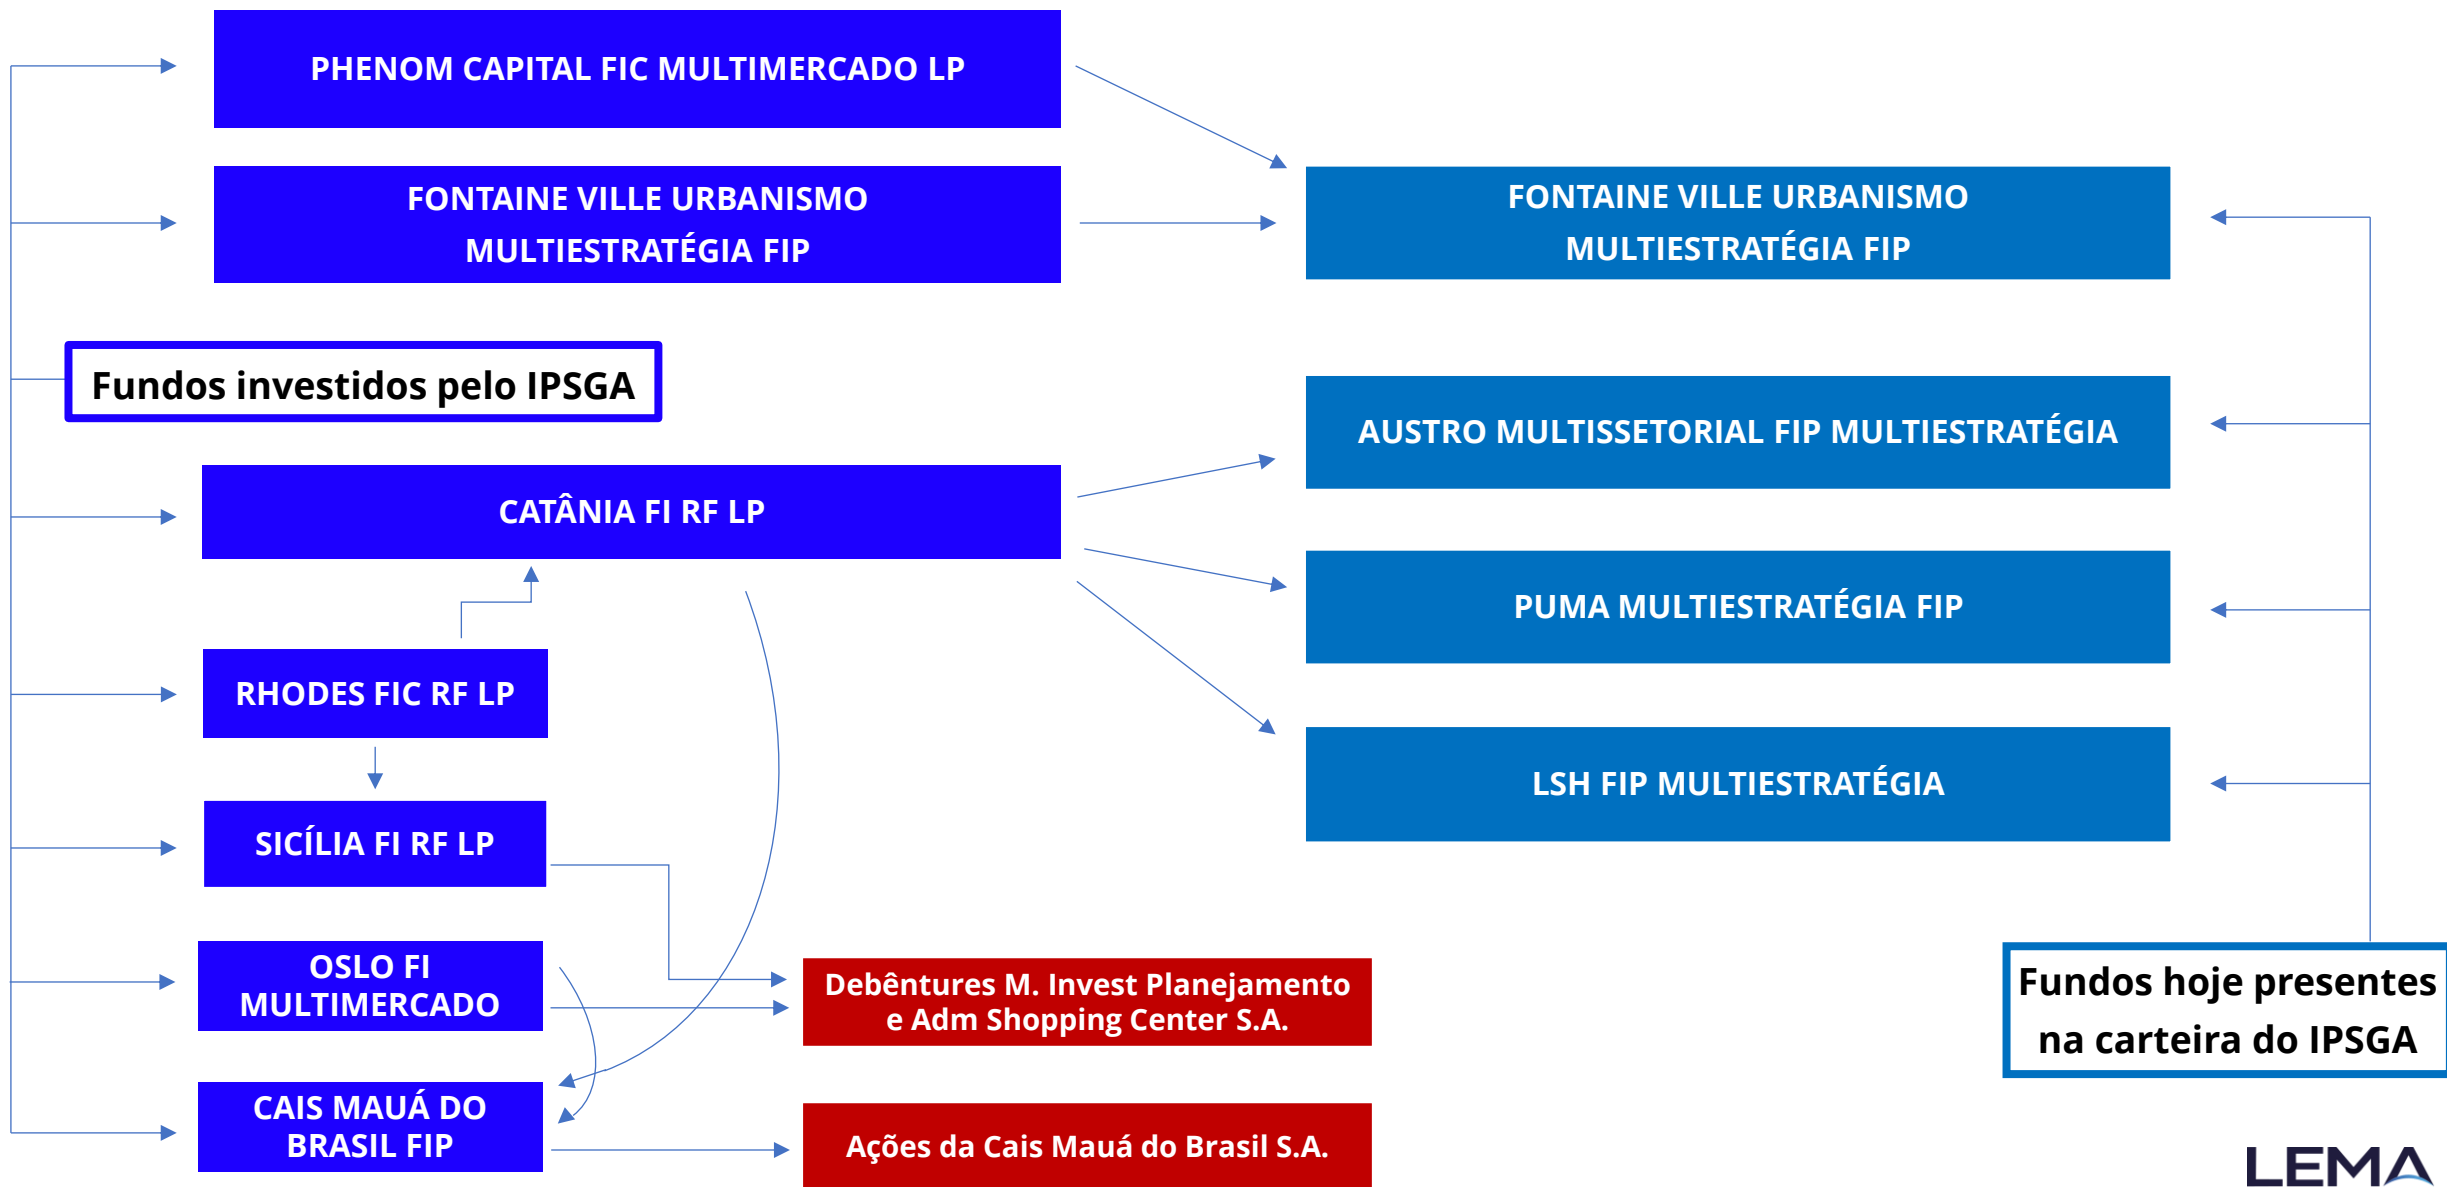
PHENOM CAPITAL FIC MULTIMERCADO LP

FONTAINE VILLE URBANISMO MULTIESTRATÉGIA FIP

Fundos investidos pelo IPSGA

CATÂNIA FI RF LP

RHODES FIC RF LP

SICÍLIA FI RF LP

OSLO FI MULTIMERCADO

CAIS MAUÁ DO BRASIL FIP

FONTAINE VILLE URBANISMO MULTIESTRATÉGIA FIP

AUSTRO MULTISSETORIAL FIP MULTIESTRATÉGIA

PUMA MULTIESTRATÉGIA FIP

LSH FIP MULTIESTRATÉGIA

Debêntures M. Invest Planejamento e Adm Shopping Center S.A.

Ações da Cais Mauá do Brasil S.A.

Fundos hoje presentes na carteira do IPSGA

LEMA